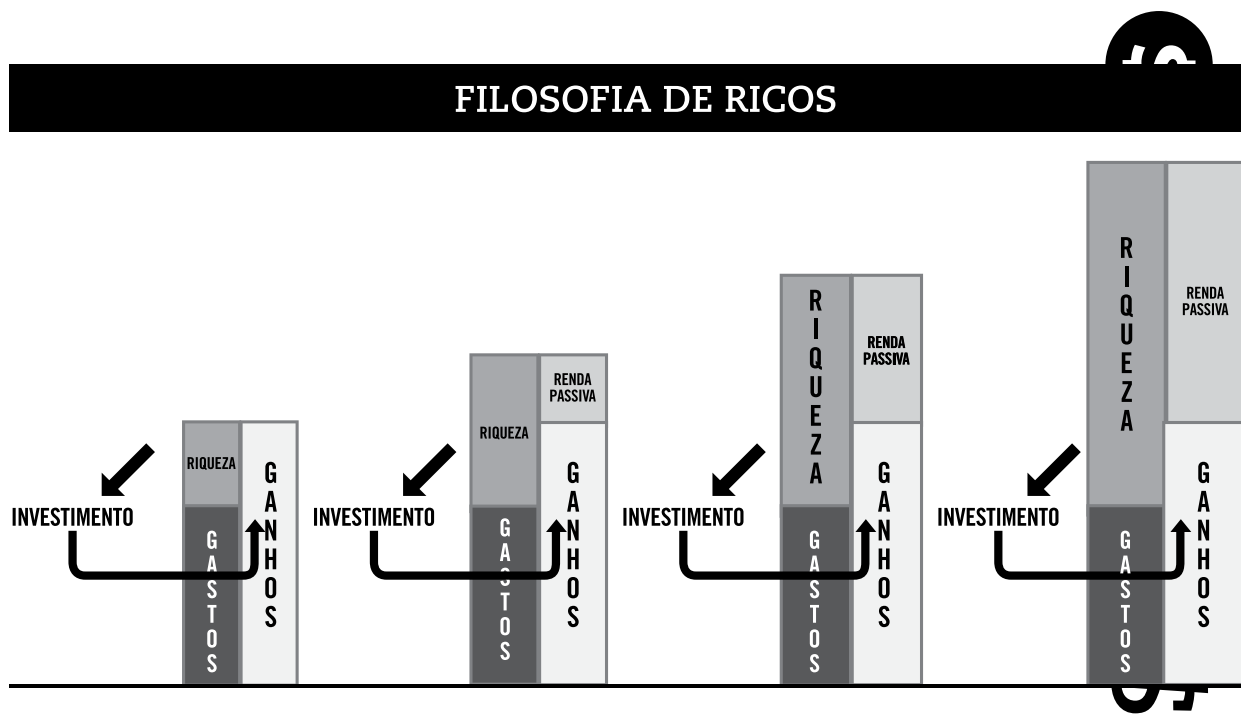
FILOSOFIA DE RICOS

RIQUEZA
INVESTIMENTO
GASTOS
GANHOS

RENDA PASSIVA
RIQUEZA
INVESTIMENTO
GASTOS
GANHOS

RIQUEZA
RENDA PASSIVA
INVESTIMENTO
GASTOS
GANHOS

RIQUEZA
RENDA PASSIVA
INVESTIMENTO
GASTOS
GANHOS